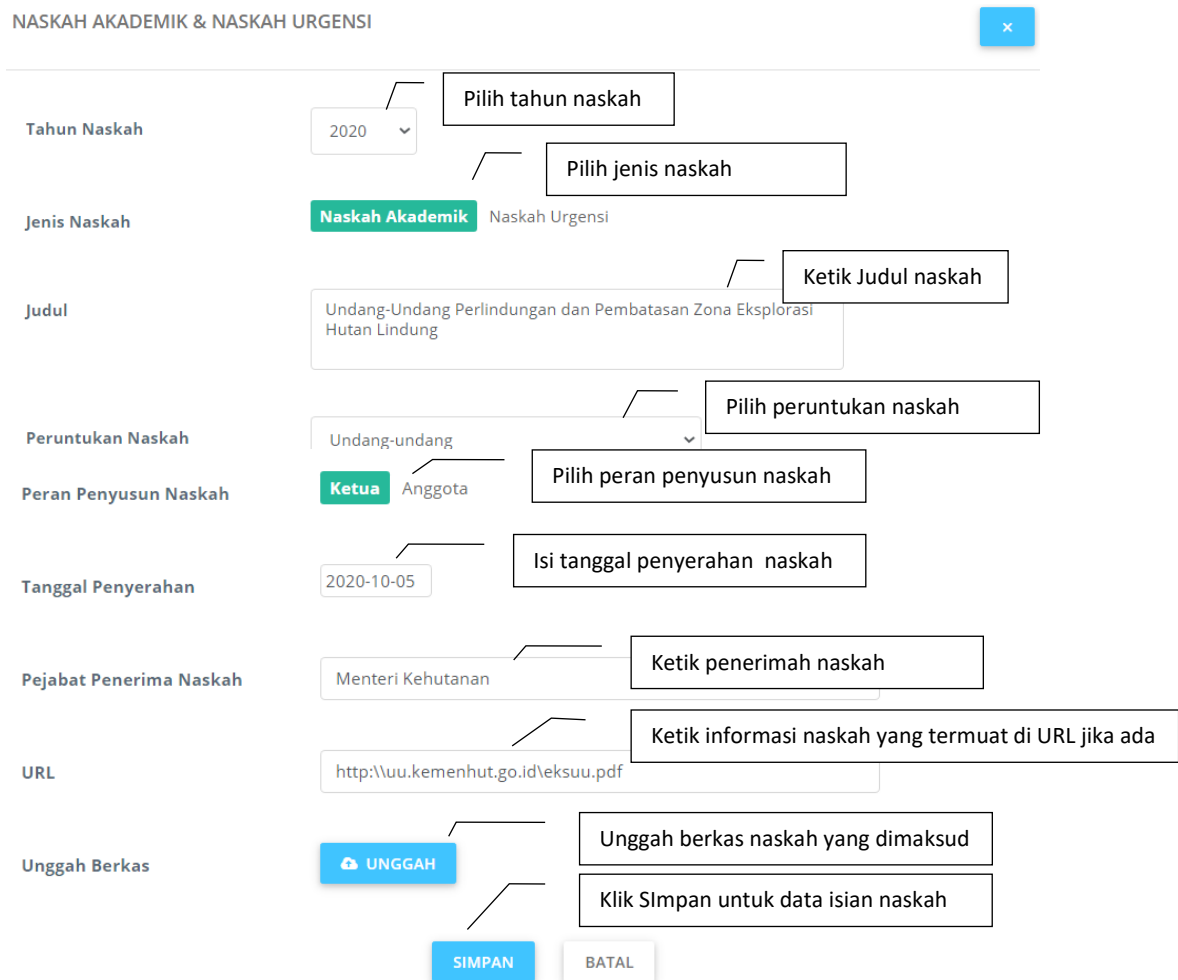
NASKAH AKADEMIK & NASKAH URGENSI

×

Tahun Naskah

2020

Pilih tahun naskah

Pilih jenis naskah

Jenis Naskah

Naskah Akademik Naskah Urgensi

Ketik Judul naskah

Judul

Undang-Undang Perlindungan dan Pembatasan Zona Eksplorasi Hutan Lindung

Pilih peruntukan naskah

Peruntukan Naskah

Undang-undang

Pilih peran penyusun naskah

Peran Penyusun Naskah

Ketua Anggota

Isi tanggal penyerahan naskah

Tanggal Penyerahan

2020-10-05

Ketik penerimah naskah

Pejabat Penerima Naskah

Menteri Kehutanan

Ketik informasi naskah yang termuat di URL jika ada

URL

http:\\uu.kemenhut.go.id\eksuu.pdf

Unggah berkas naskah yang dimaksud

Unggah Berkas

UNGGAH

Klik SImpan untuk data isian naskah

SIMPAN BATAL